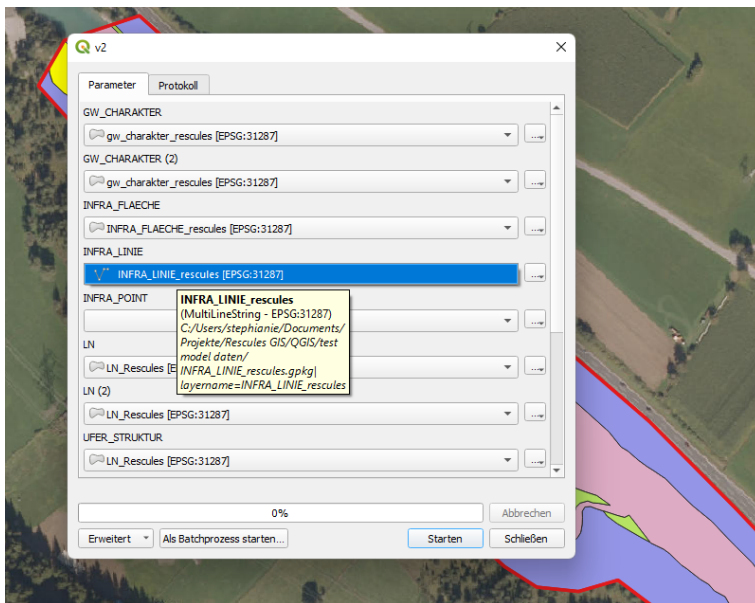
v2

Parameter
Protokoll

GW_CHARAKTER
gw_charakter_rescules [EPSG:31287]
...
GW_CHARAKTER (2)
gw_charakter_rescules [EPSG:31287]
...
INFRA_FLAECHE
INFRA_FLAECHE_rescules [EPSG:31287]
...
INFRA_LINIE
INFRA_LINIE_rescules [EPSG:31287]
...
INFRA_POINT
...
LN
LN_Rescules [E
...
LN (2)
LN_Rescules [EPSG:31287]
...
UFER_STRUKTUR
LN_Rescules [EPSG:31287]
...

INFRA_LINIE_rescules
(MultiLineString - EPSG:31287)
C:/Users/stephianie/Documents/Projekte/Rescules GIS/QGIS/test model daten/INFRA_LINIE_rescules.gpkg|layername=INFRA_LINIE_rescules

0%
Abbrechen
Erweitert
Als Batchprozess starten...
Starten
Schließen